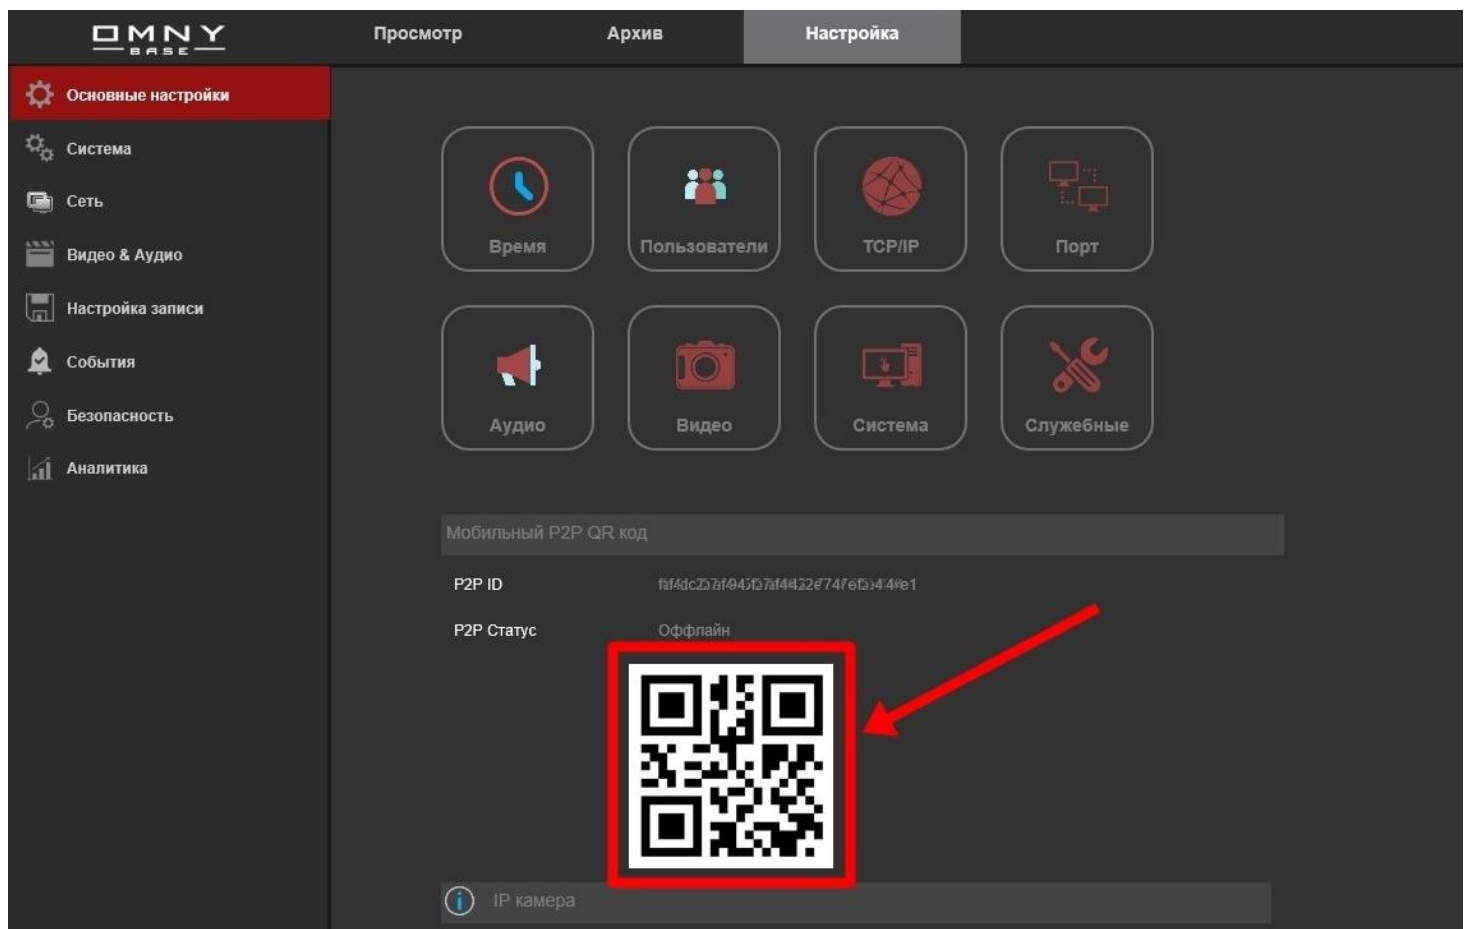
OMNY
BASE

Просмотр
Архив
Настройка

Основные настройки
Система
Сеть
Видео & Аудио
Настройка записи
События
Безопасность
Аналитика

Время
Пользователи
TCP/IP
Порт
Аудио
Видео
Система
Служебные

Мобильный P2P QR код
P2P ID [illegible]
P2P Статус Оффлайн

IP камера